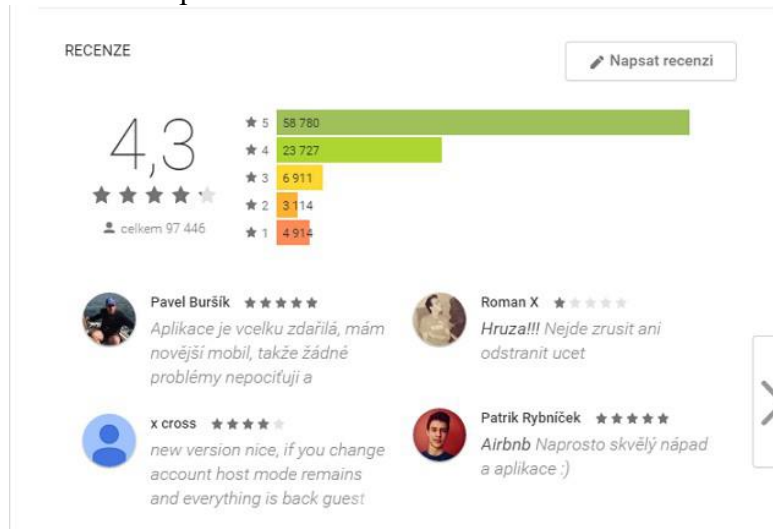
RECENZE

Napsat recenzi

4,3

celkem 97 446

★ 5 58 780
★ 4 23 727
★ 3 6 911
★ 2 3 114
★ 1 4 914

Pavel Buršík
Aplikace je vcelku zdařilá, mám novější mobil, takže žádné problémy nepociťuji a

Roman X
Hruza!!! Nejde zrusit ani odstranit ucet

x cross
new version nice, if you change account host mode remains and everything is back guest

Patrik Rybníček
Airbnb Naprosto skvělý nápad a aplikace :)